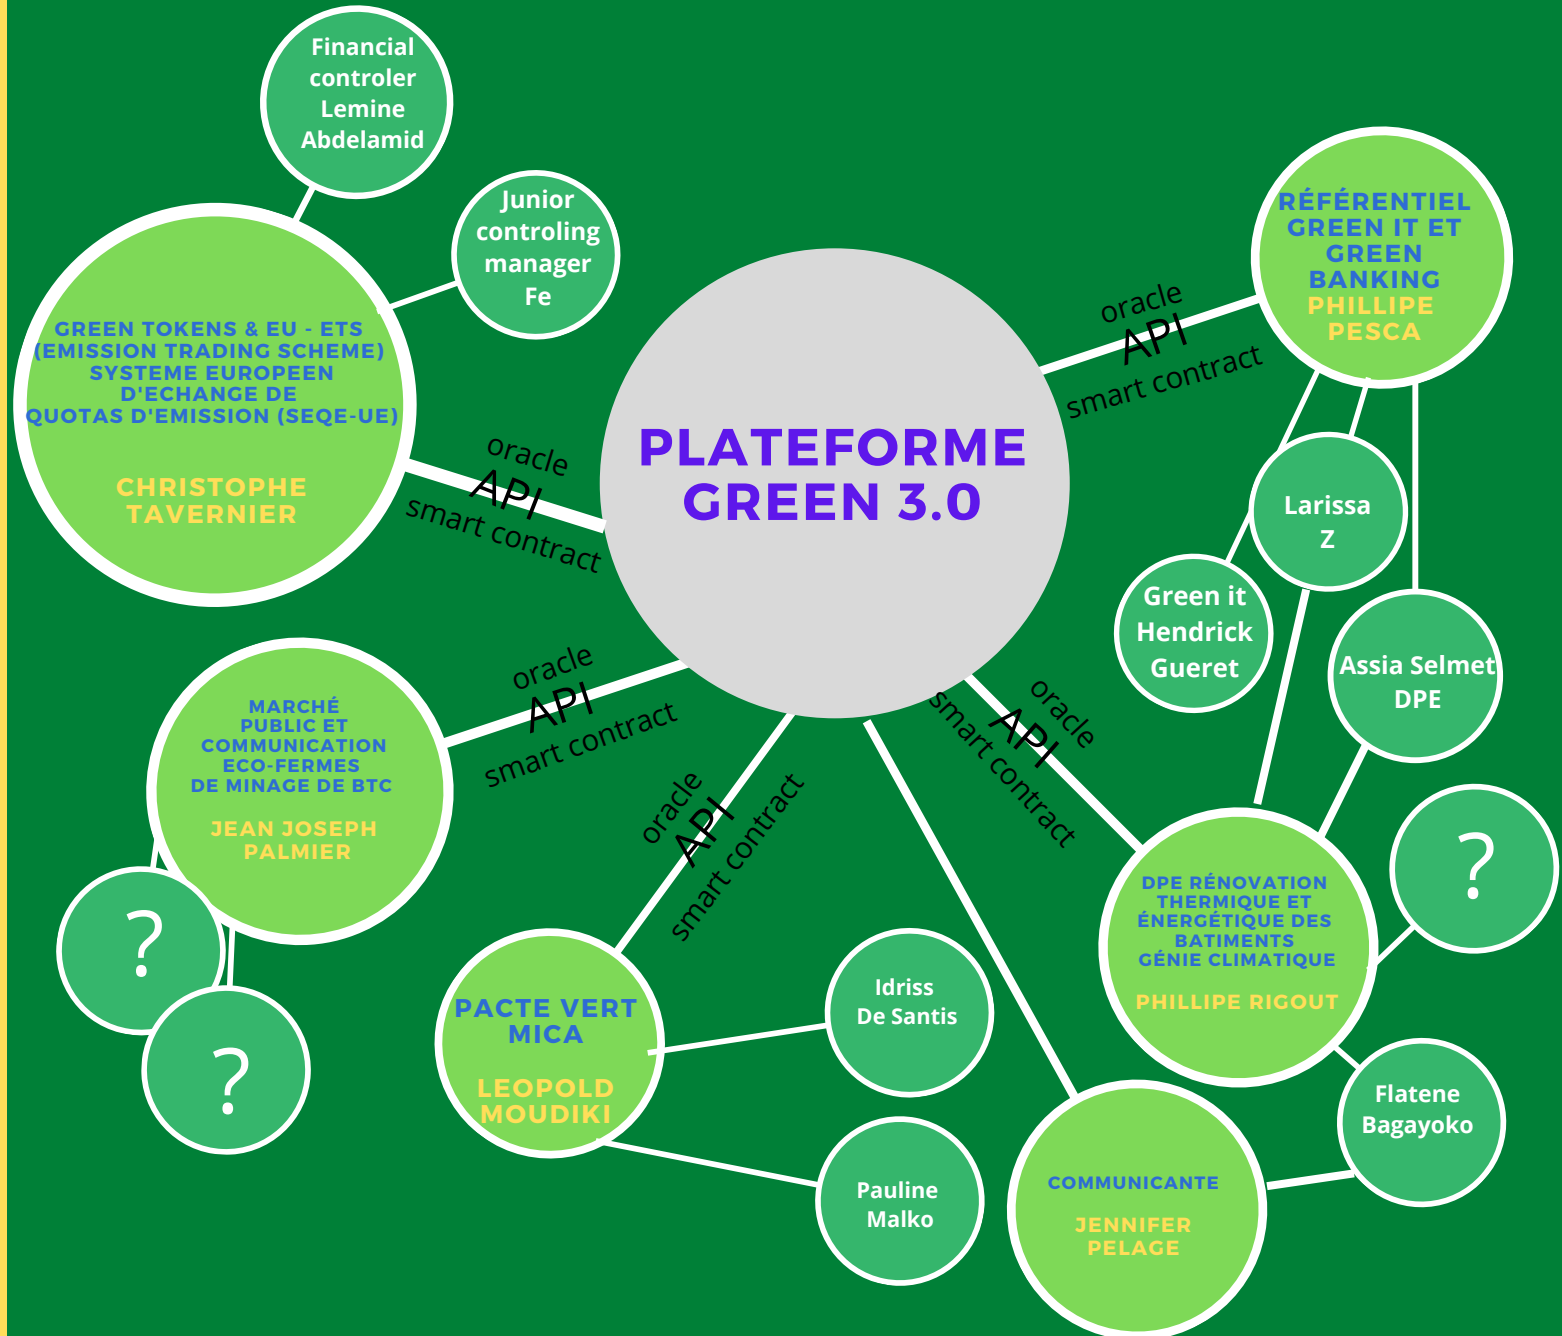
PLATEFORME GREEN 3.0

Financial controler Lemine Abdelamid

Junior controling manager Fe

GREEN TOKENS & EU - ETS (EMISSION TRADING SCHEME) SYSTEME EUROPEEN D'ECHANGE DE QUOTAS D'EMISSION (SEQE-UE)

CHRISTOPHE TAVERNIER

oracle API smart contract

RÉFÉRENTIEL GREEN IT ET GREEN BANKING PHILLIPE PESCA

oracle API smart contract

Larissa Z

Green it Hendrick Gueret

Assia Selmet DPE

MARCHÉ PUBLIC ET COMMUNICATION ECO-FERMES DE MINAGE DE BTC

JEAN JOSEPH PALMIER

oracle API smart contract

?

?

oracle API smart contract

PACTE VERT MICA

LEOPOLD MOUDIKI

Idriss De Santis

Pauline Malko

oracle API smart contract

DPE RÉNOVATION THERMIQUE ET ÉNERGÉTIQUE DES BATIMENTS GÉNIE CLIMATIQUE

PHILLIPE RIGOUT

?

Flatene Bagayoko

COMMUNICANTE

JENNIFER PELAGE